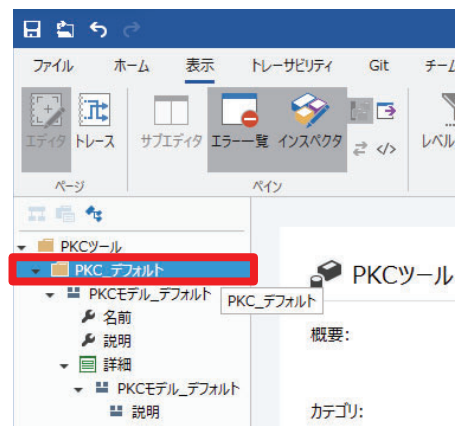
ファイル ホーム 表示 トレーサビリティ Git チーム

エディタ トレース サブエディタ エラー一覧 インスペクタ レベル

ページ ペイン

PKCツール
PKC_デフォルト
PKCモデル_デフォルト
名前
説明
詳細
PKCモデル_デフォルト
説明

PKC_デフォルト

PKCツール

概要:

カテゴリ: